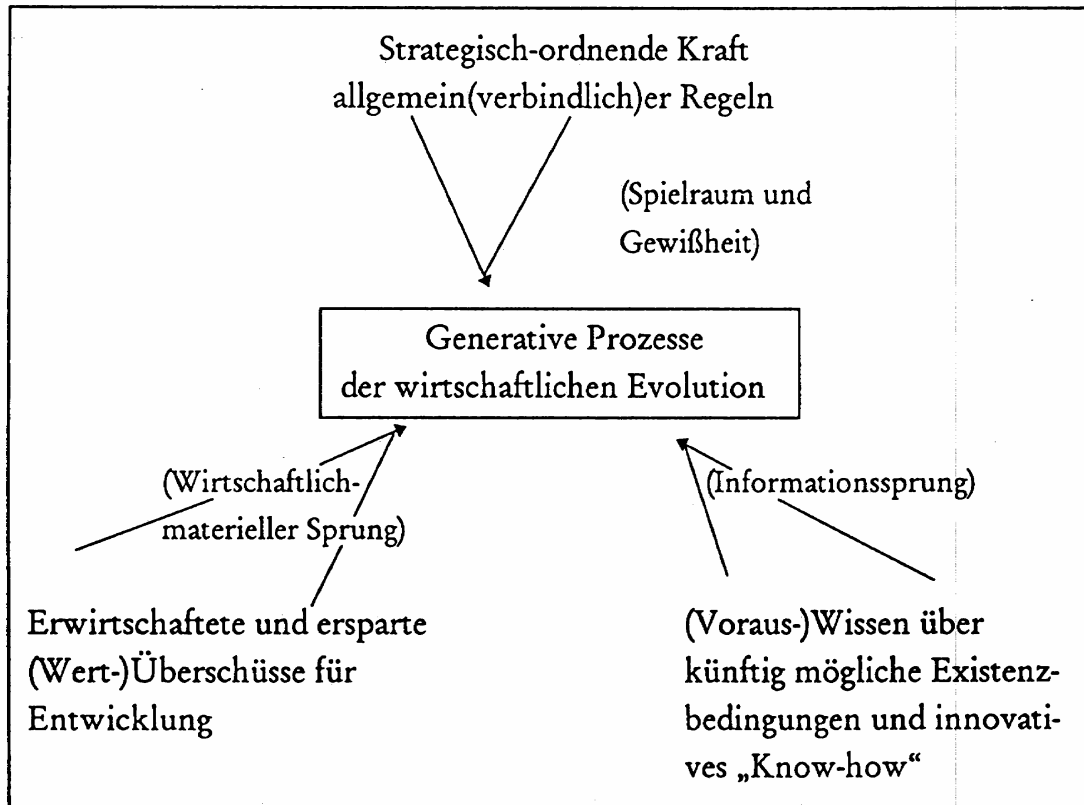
Strategisch-ordnende Kraft allgemein(verbindlich)er Regeln

(Spielraum und Gewißheit)

Generative Prozesse der wirtschaftlichen Evolution

(Wirtschaftlich-materieller Sprung)

(Informationssprung)

Erwirtschaftete und ersparte (Wert-)Überschüsse für Entwicklung

(Voraus-)Wissen über künftig mögliche Existenzbedingungen und innovatives „Know-how“